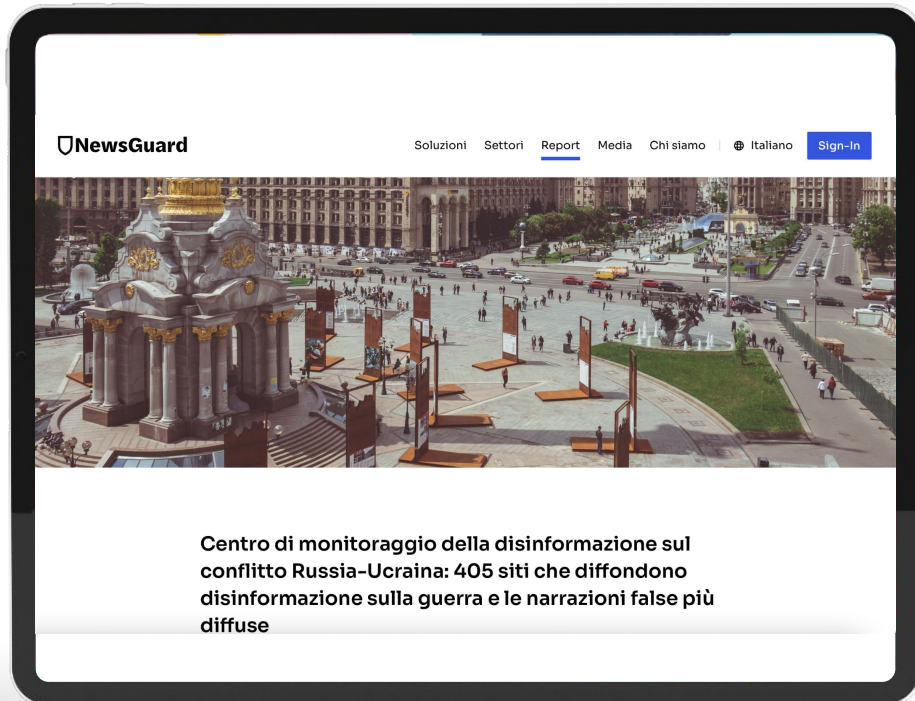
NewsGuard

Soluzioni Settori Report Media Chi siamo Italiano Sign-In

Centro di monitoraggio della disinformazione sul conflitto Russia-Ucraina: 405 siti che diffondono disinformazione sulla guerra e le narrazioni false più diffuse